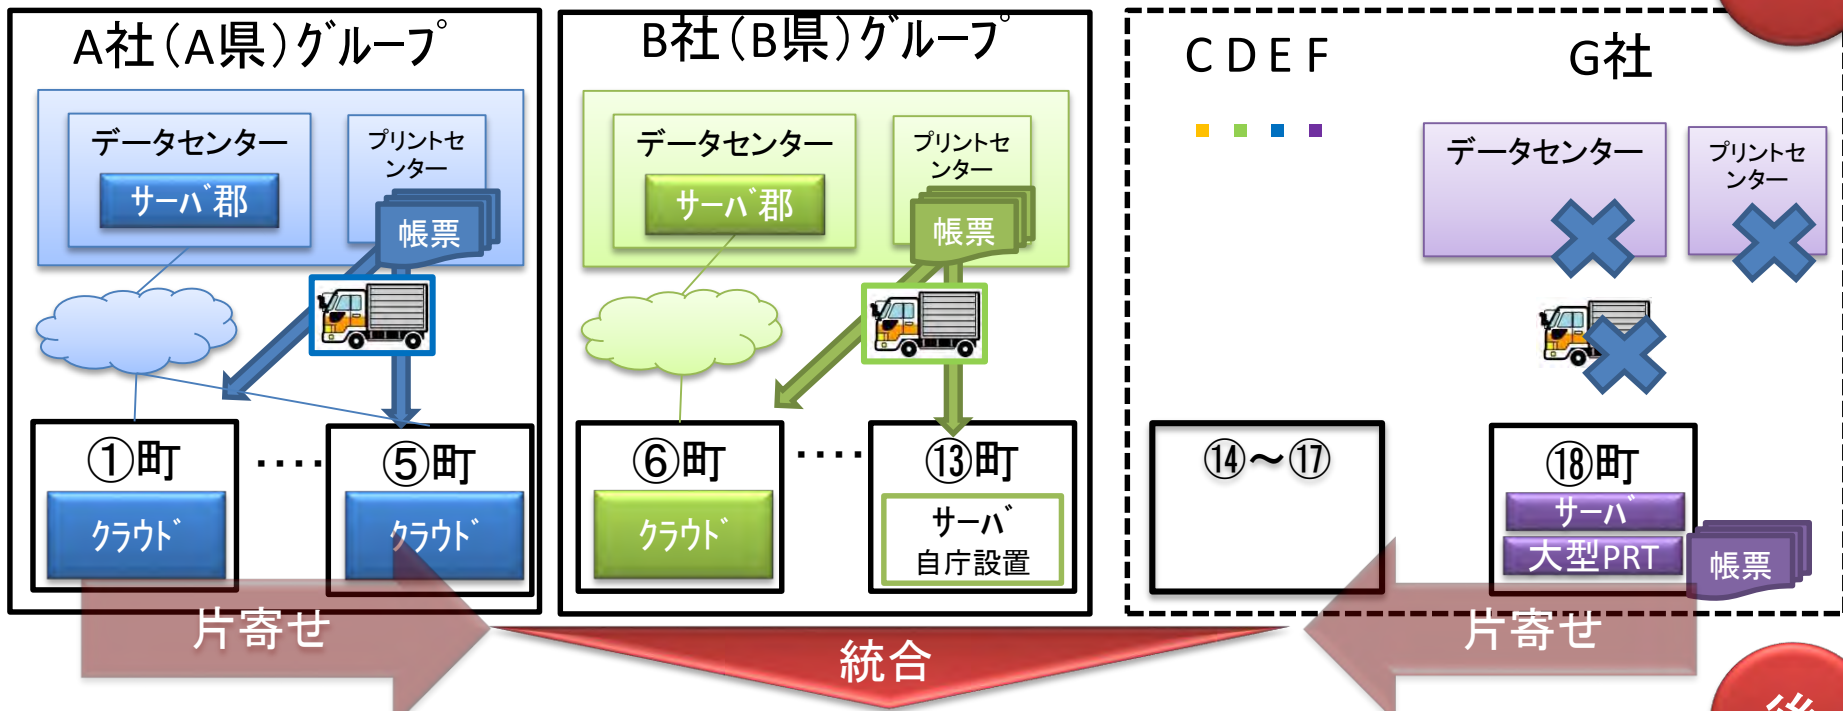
A社（A県）グループ

データセンター

サーバ郡

プリントセンター

帳票

①町

・・・・

⑤町

クラウド

クラウド

B社（B県）グループ

データセンター

サーバ郡

プリントセンター

帳票

⑥町

・・・・

⑬町

クラウド

サーバ
自庁設置

C D E F

G社

データセンター

プリントセンター

⑭～⑰

⑱町

サーバ

大型PRT

帳票

片寄せ

統合

片寄せ